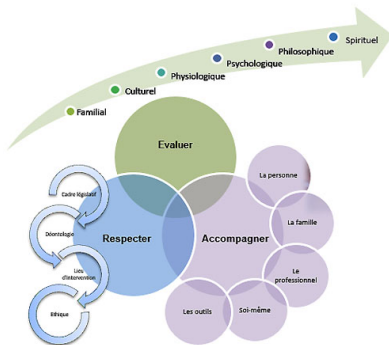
Familial

Culturel

Physiologique

Psychologique

Philosophique

Spirituel

Evaluer

Respecter

Accompagner

Cadre législatif

Déontologie

Lieu d'intervention

Ethique

La personne

La famille

Le professionnel

Soi-même

Les outils